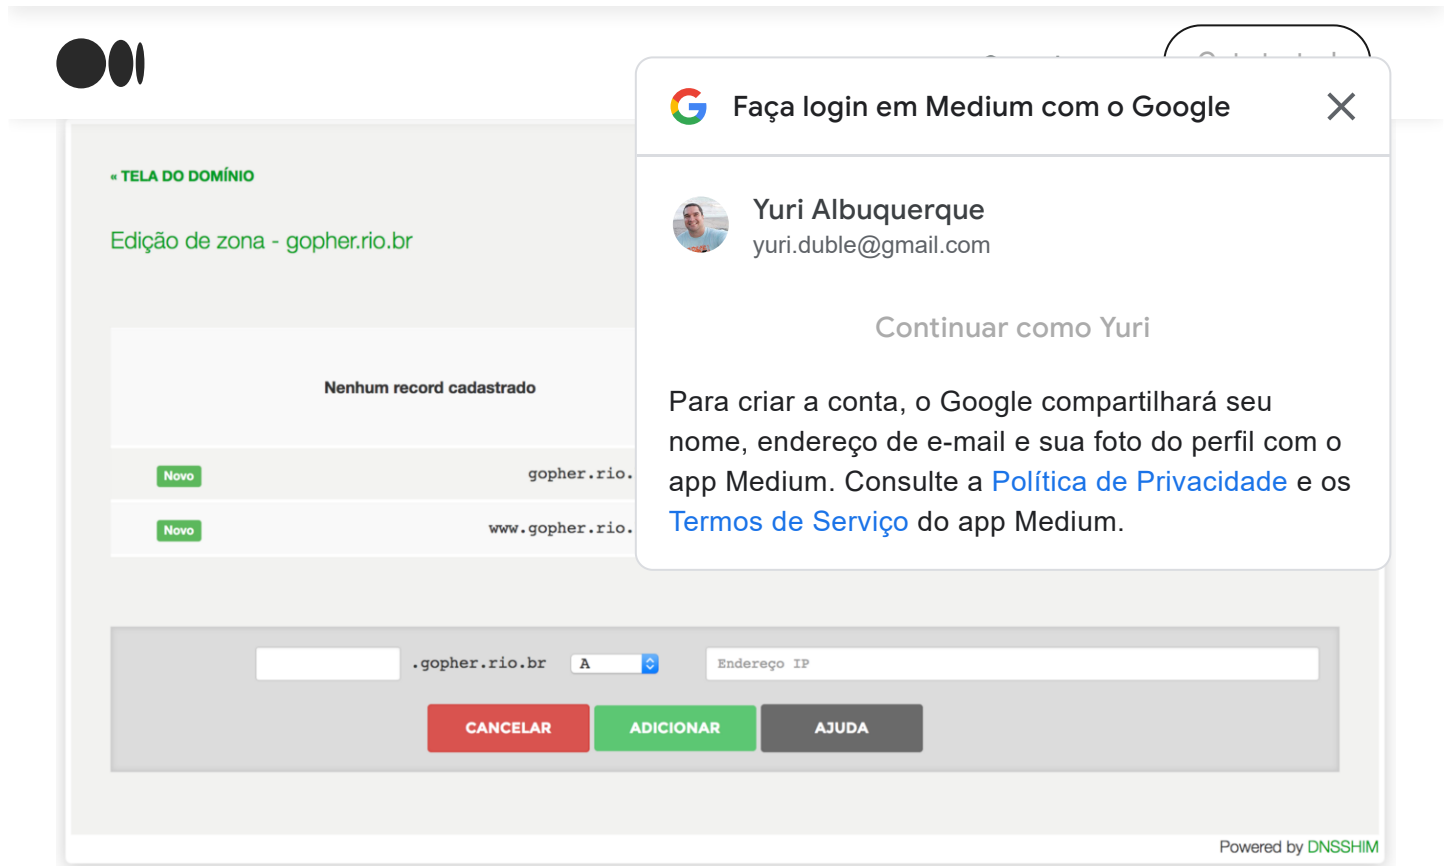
« TELA DO DOMÍNIO

Edição de zona - gopher.rio.br

Nenhum record cadastrado

Novo gopher.rio.

Novo www.gopher.rio.

Faça login em Medium com o Google

Yuri Albuquerque
yuri.duble@gmail.com

Continuar como Yuri

Para criar a conta, o Google compartilhará seu nome, endereço de e-mail e sua foto do perfil com o app Medium. Consulte a Política de Privacidade e os Termos de Serviço do app Medium.

.gopher.rio.br A Endereço IP

CANCELAR ADICIONAR AJUDA

Powered by DNSSHIM